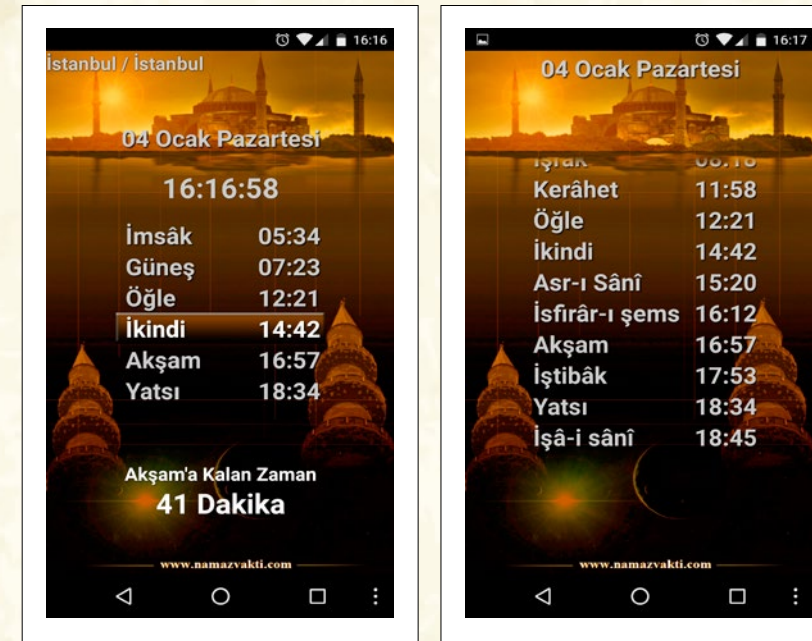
16:16

İstanbul / İstanbul

04 Ocak Pazartesi

16:16:58

| İmsâk | 05:34 |
|---|---|
| Güneş | 07:23 |
| Öğle | 12:21 |
| İkindi | 14:42 |
| Akşam | 16:57 |
| Yatsı | 18:34 |

Akşam'a Kalan Zaman

41 Dakika

www.namazvakti.com

16:17

04 Ocak Pazartesi

| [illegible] | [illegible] |
|---|---|
| Kerâhet | 11:58 |
| Öğle | 12:21 |
| İkindi | 14:42 |
| Asr-ı Sânî | 15:20 |
| İsfirâr-ı şems | 16:12 |
| Akşam | 16:57 |
| İştibâk | 17:53 |
| Yatsı | 18:34 |
| İşâ-i sânî | 18:45 |

www.namazvakti.com